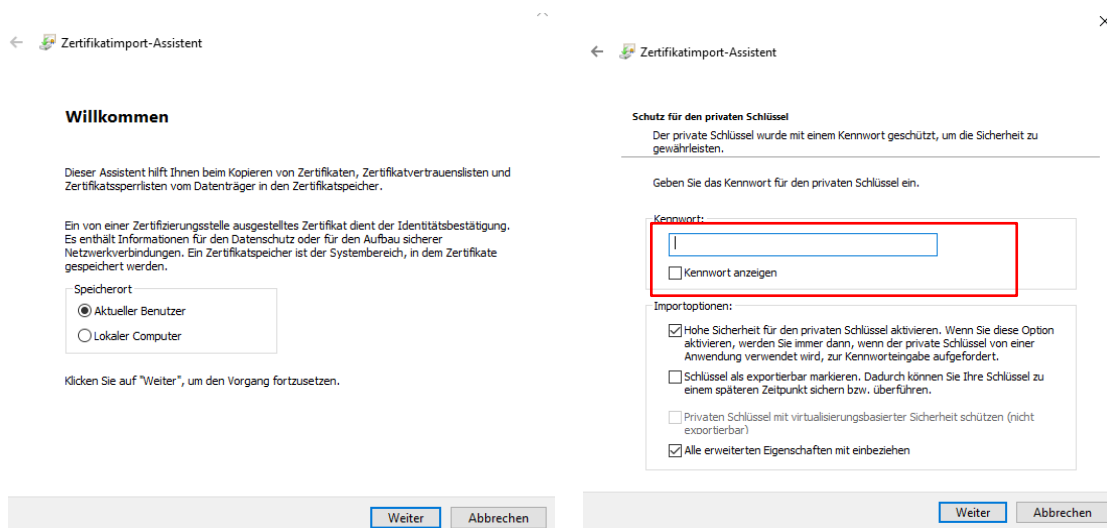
Zertifikatimport-Assistent

Willkommen

Dieser Assistent hilft Ihnen beim Kopieren von Zertifikaten, Zertifikatvertrauenslisten und Zertifikatssperrlisten vom Datenträger in den Zertifikatspeicher.

Ein von einer Zertifizierungsstelle ausgestelltes Zertifikat dient der Identitätsbestätigung. Es enthält Informationen für den Datenschutz oder für den Aufbau sicherer Netzwerkverbindungen. Ein Zertifikatspeicher ist der Systembereich, in dem Zertifikate gespeichert werden.

Speicherort
Aktueller Benutzer
Lokaler Computer

Klicken Sie auf "Weiter", um den Vorgang fortzusetzen.

Weiter Abbrechen

Zertifikatimport-Assistent

Schutz für den privaten Schlüssel
Der private Schlüssel wurde mit einem Kennwort geschützt, um die Sicherheit zu gewährleisten.

Geben Sie das Kennwort für den privaten Schlüssel ein.

Kennwort:

Kennwort anzeigen

Importoptionen:
Hohe Sicherheit für den privaten Schlüssel aktivieren. Wenn Sie diese Option aktivieren, werden Sie immer dann, wenn der private Schlüssel von einer Anwendung verwendet wird, zur Kennworteingabe aufgefordert.

Schlüssel als exportierbar markieren. Dadurch können Sie Ihre Schlüssel zu einem späteren Zeitpunkt sichern bzw. überführen.

Privaten Schlüssel mit virtualisierungsbasierter Sicherheit schützen (nicht exportierbar)

Alle erweiterten Eigenschaften mit einbeziehen

Weiter Abbrechen